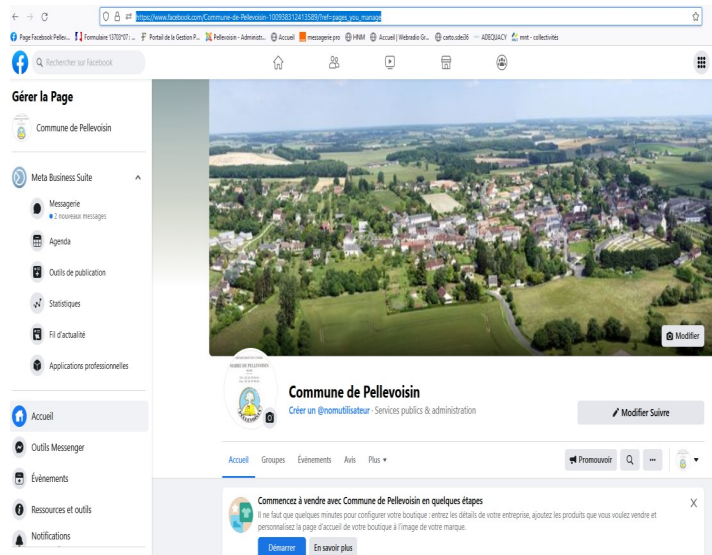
https://www.facebook.com/Commune-de-Pellevoisin-100958312413589/?ref=pages_you_manage

Page Facebook Pellev... Formulaire 13707*01 : ... Portail de la Gestion P... Pellevoisin - Administ... Accueil messagerie.pro HNM Accueil | Webradio Gr... carto.sde36 ADEQUACY mnt - collectivités

Rechercher sur Facebook

Gérer la Page

Commune de Pellevoisin

Meta Business Suite

Messagerie
• 2 nouveaux messages

Agenda

Outils de publication

Statistiques

Fil d'actualité

Applications professionnelles

Accueil

Outils Messenger

Évènements

Ressources et outils

Notifications

Modifier

MAIRIE DE PELLEVOISIN

Commune de Pellevoisin

Créer un @nomutilisateur · Services publics & administration

Modifier Suivre

Accueil Groupes Événements Avis Plus ▾

Promouvoir

Commencez à vendre avec Commune de Pellevoisin en quelques étapes

Il ne faut que quelques minutes pour configurer votre boutique : entrez les détails de votre entreprise, ajoutez les produits que vous voulez vendre et personnalisez la page d'accueil de votre boutique à l'image de votre marque.

Démarrer En savoir plus

X